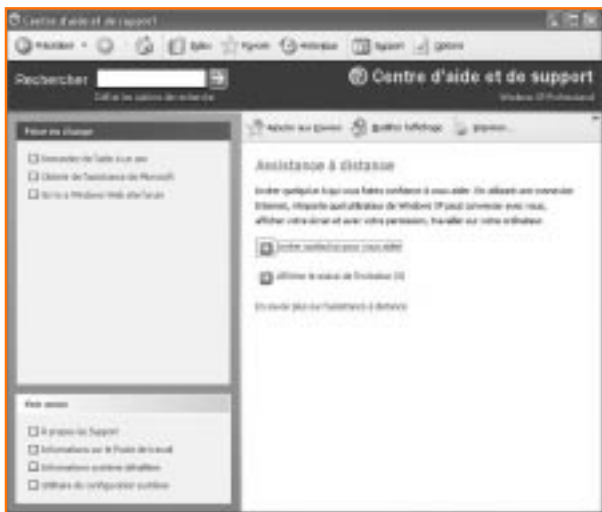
Centre d'aide et de support

Précédent · Index · Favoris · Historique · Support · Options

Rechercher

Définir les options de recherche

Centre d'aide et de support

Windows XP Professionnel

Poser une question

Demander de l'aide à un ami

Obtenir de l'assistance de Microsoft

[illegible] Windows Web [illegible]

Voir aussi

À propos du Support

Informations sur le Poste de travail

Informations système détaillées

Utilitaire de configuration système

Ajouter aux Favoris · Modifier l'affichage · Imprimer...

Assistance à distance

Inviter quelqu'un à qui vous faites confiance à vous aider. En utilisant une connexion Internet, n'importe quel utilisateur de Windows XP peut converser avec vous, afficher votre écran et avec votre permission, travailler sur votre ordinateur.

Inviter quelqu'un pour vous aider

Afficher le statut de l'invitation (0)

En savoir plus sur l'assistance à distance